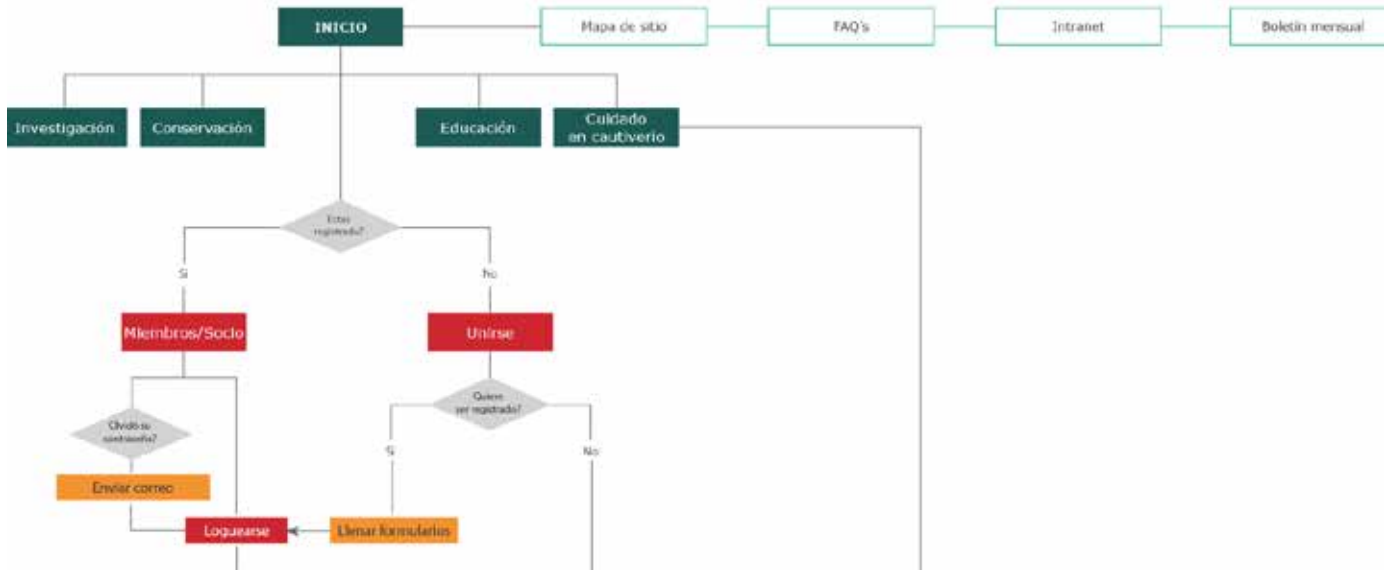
INICIO

Mapa de sitio

FAQ's

Intranet

Boletín mensual

Investigación

Conservación

Educación

Cuidado en cautiverio

Estas registrado?

Si

No

Miembros/Socio

Unirse

Olvidó su contraseña?

Quiere ser registrado?

Si

No

Enviar correo

Loguearse

Llenar formularios